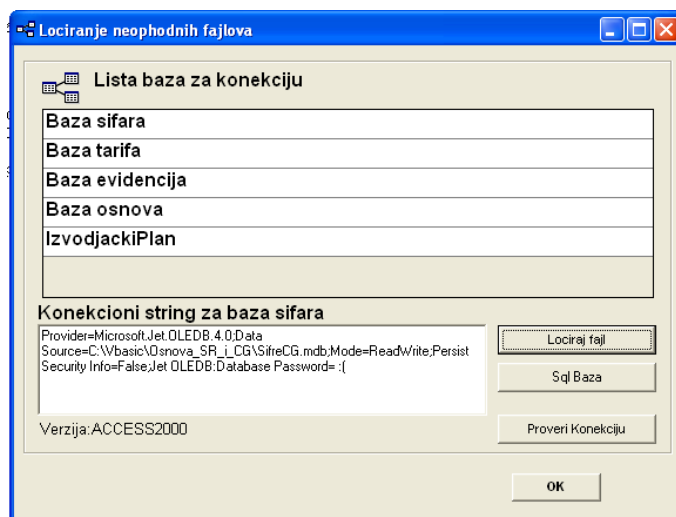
Lociranje neophodnih fajlova

Lista baza za konekciju

Baza sifara
Baza tarifa
Baza evidencija
Baza osnova
IzvodjackiPlan

Konekcioni string za baza sifara

Provider=Microsoft.Jet.OLEDB.4.0;Data Source=C:\Vbasic\Osnova_SR_i_CG\SifreCG.mdb;Mode=ReadWrite;Persist Security Info=False;Jet OLEDB:Database Password= :(

Lociraj fajl

Sql Baza

Verzija:ACCESS2000

Proveri Konekciju

OK